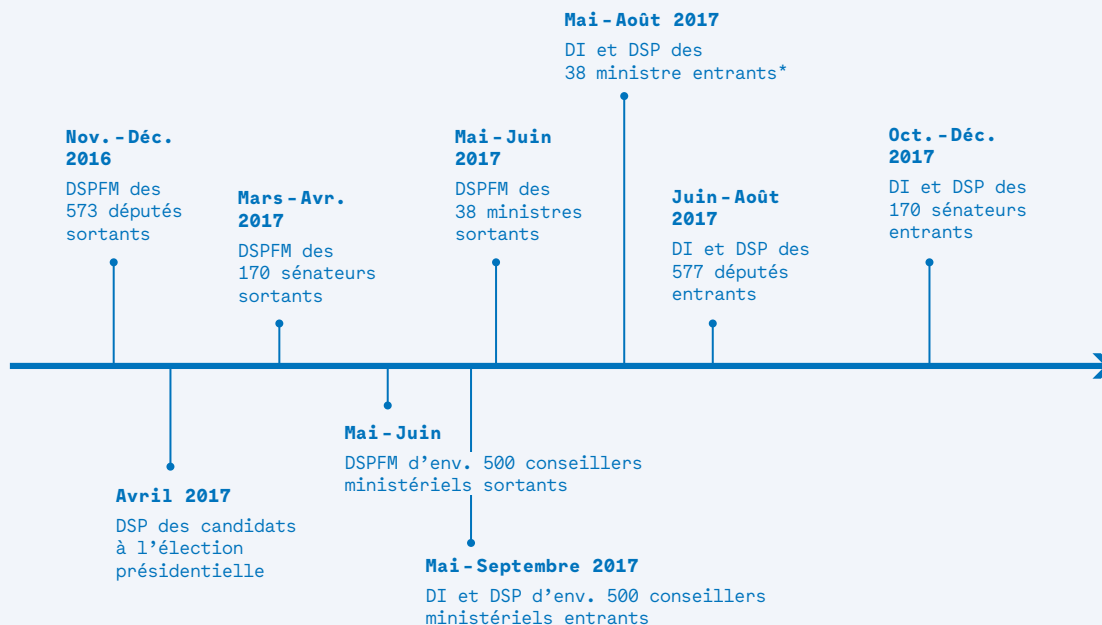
Mai-Août 2017
DI et DSP des 38 ministre entrants*

Nov.-Déc. 2016
DSPFM des 573 députés sortants

Mars-Avr. 2017
DSPFM des 170 sénateurs sortants

Mai-Juin 2017
DSPFM des 38 ministres sortants

Juin-Août 2017
DI et DSP des 577 députés entrants

Oct.-Déc. 2017
DI et DSP des 170 sénateurs entrants

Avril 2017
DSP des candidats à l'élection présidentielle

Mai-Juin
DSPFM d'env. 500 conseillers ministériels sortants

Mai-Septembre 2017
DI et DSP d'env. 500 conseillers ministériels entrants